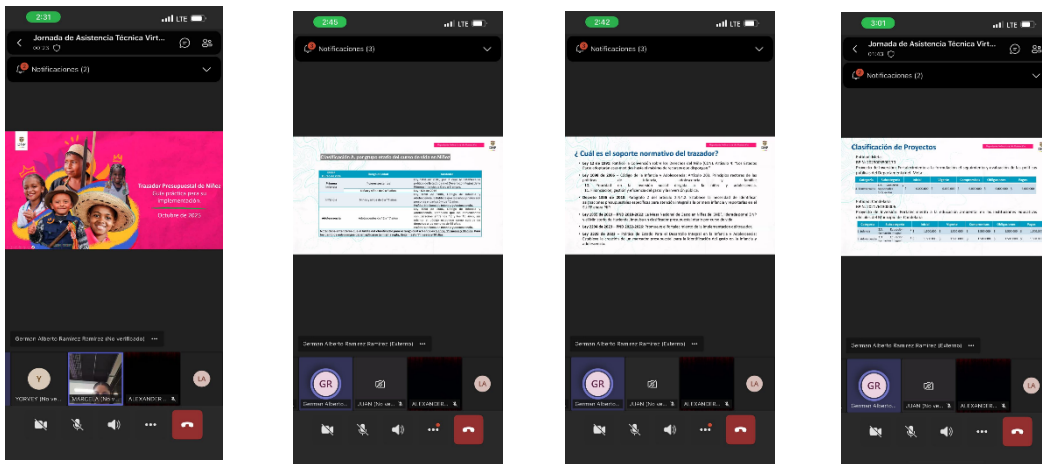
2:31
LTE
Jornada de Asistencia Técnica Virt...
00:25
Notificaciones (2)
Trazador Presupuestal de Niñez
Guía práctica para su implementación
Octubre de 2023
German Alberto Ramirez Ramirez (No verificado)
Y
YORYES (No ve...
MARCELA (No v...
ALEXANDER...
LA

2:45
LTE
Notificaciones (3)
Clasificación A. por grupo etario del curso de vida de Niñez
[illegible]
German Alberto Ramirez Ramirez (Externo)
GR
German Alberto...
JUAN (No ve...
ALEXANDER...
LA

2:42
LTE
Notificaciones (3)
¿Cuál es el soporte normativo del trazador?
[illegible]
German Alberto Ramirez Ramirez (Externo)
GR
German Alberto...
JUAN (No ve...
ALEXANDER...
LA

3:01
LTE
Jornada de Asistencia Técnica Virt...
01:03
Notificaciones (2)
Clasificación de Proyectos
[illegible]
German Alberto Ramirez Ramirez (Externo)
GR
German Alberto...
JUAN (No ve...
ALEXANDER...
LA